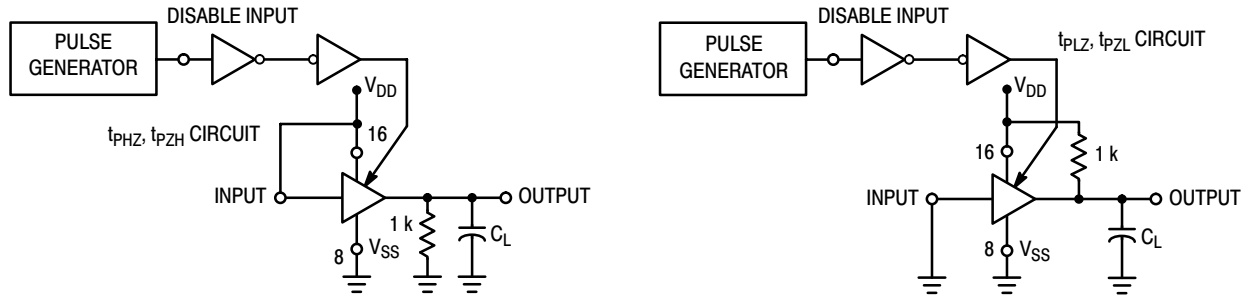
PULSE GENERATOR

DISABLE INPUT

$V_{DD}$

$t_{PHZ}$, $t_{PZH}$ CIRCUIT

16

INPUT

OUTPUT

1 k

$C_L$

8

$V_{SS}$

PULSE GENERATOR

DISABLE INPUT

$t_{PLZ}$, $t_{PZL}$ CIRCUIT

$V_{DD}$

16

1 k

INPUT

OUTPUT

8

$V_{SS}$

$C_L$